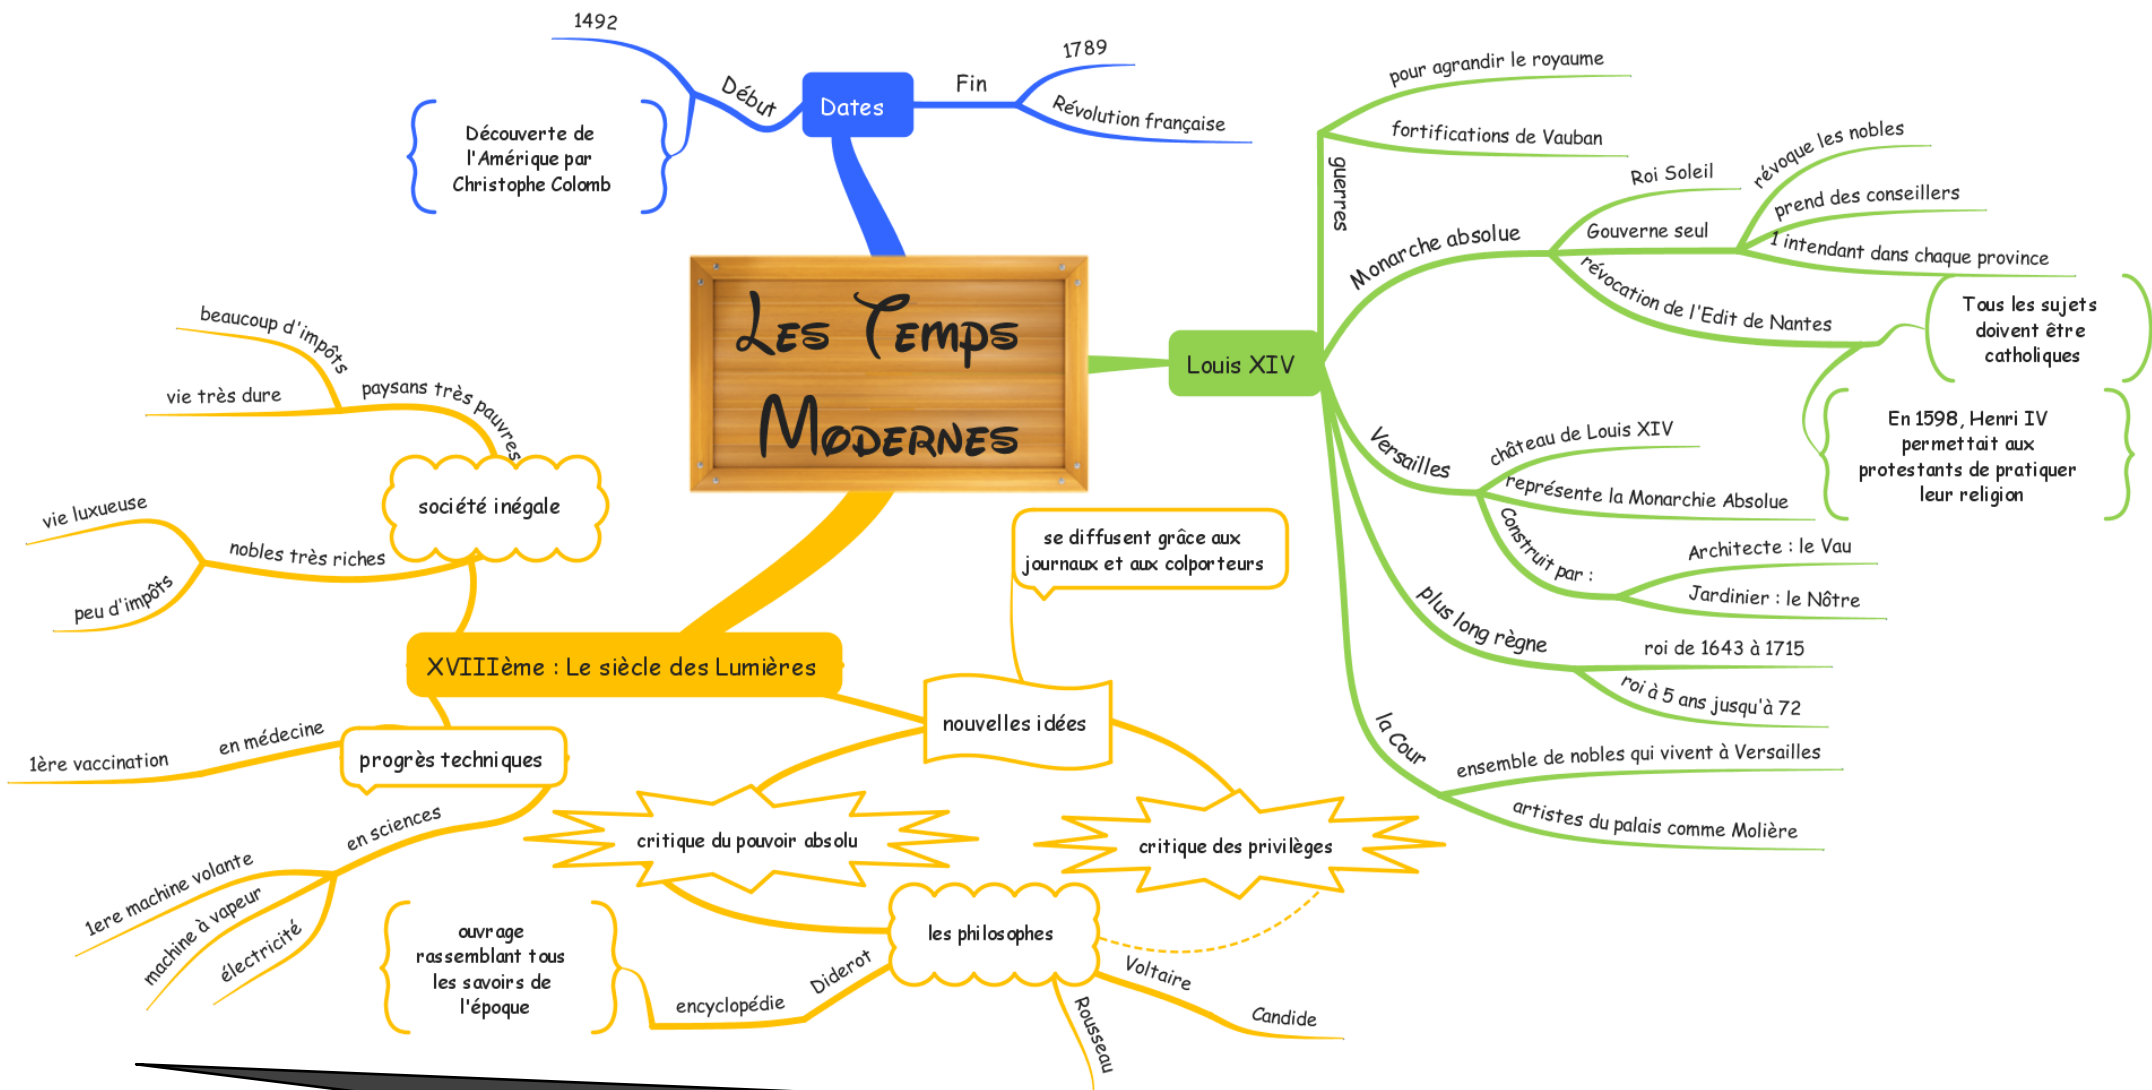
Les Temps Modernes

Dates
Début
1492
Découverte de l'Amérique par Christophe Colomb
Fin
1789
Révolution française

Louis XIV
guerres
pour agrandir le royaume
fortifications de Vauban
Monarche absolue
Roi Soleil
Gouverne seul
révoque les nobles
prend des conseillers
1 intendant dans chaque province
révocation de l'Edit de Nantes
Tous les sujets doivent être catholiques
En 1598, Henri IV permettait aux protestants de pratiquer leur religion
Versailles
château de Louis XIV
représente la Monarchie Absolue
Construit par :
Architecte : le Vau
Jardinier : le Nôtre
plus long règne
roi de 1643 à 1715
roi à 5 ans jusqu'à 72
la Cour
ensemble de nobles qui vivent à Versailles
artistes du palais comme Molière

XVIIIème : Le siècle des Lumières
société inégale
paysans très pauvres
beaucoup d'impôts
vie très dure
nobles très riches
vie luxueuse
peu d'impôts
progrès techniques
en médecine
1ère vaccination
en sciences
1ere machine volante
machine à vapeur
électricité
nouvelles idées
se diffusent grâce aux journaux et aux colporteurs
critique du pouvoir absolu
critique des privilèges
les philosophes
Diderot
encyclopédie
ouvrage rassemblant tous les savoirs de l'époque
Voltaire
Candide
Rousseau